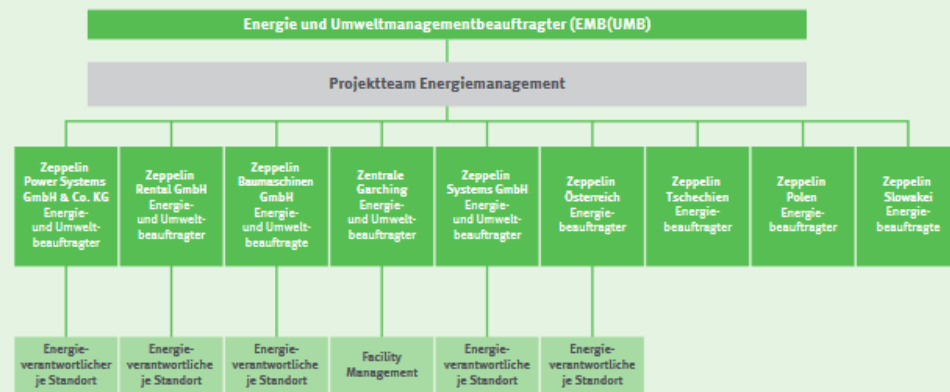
Energie und Umweltmanagementbeauftragter (EMB(UMB)

Projektteam Energiemanagement

Zeppelin Power Systems GmbH & Co. KG Energie- und Umweltbeauftragter

Zeppelin Rental GmbH Energie- und Umweltbeauftragter

Zeppelin Baumaschinen GmbH Energie- und Umweltbeauftragte

Zentrale Garching Energie- und Umweltbeauftragter

Zeppelin Systems GmbH Energie- und Umweltbeauftragter

Zeppelin Österreich Energiebeauftragter

Zeppelin Tschechien Energiebeauftragter

Zeppelin Polen Energiebeauftragter

Zeppelin Slowakei Energiebeauftragte

Energieverantwortlicher je Standort

Energieverantwortliche je Standort

Energieverantwortliche je Standort

Facility Management

Energieverantwortliche je Standort

Energieverantwortliche je Standort